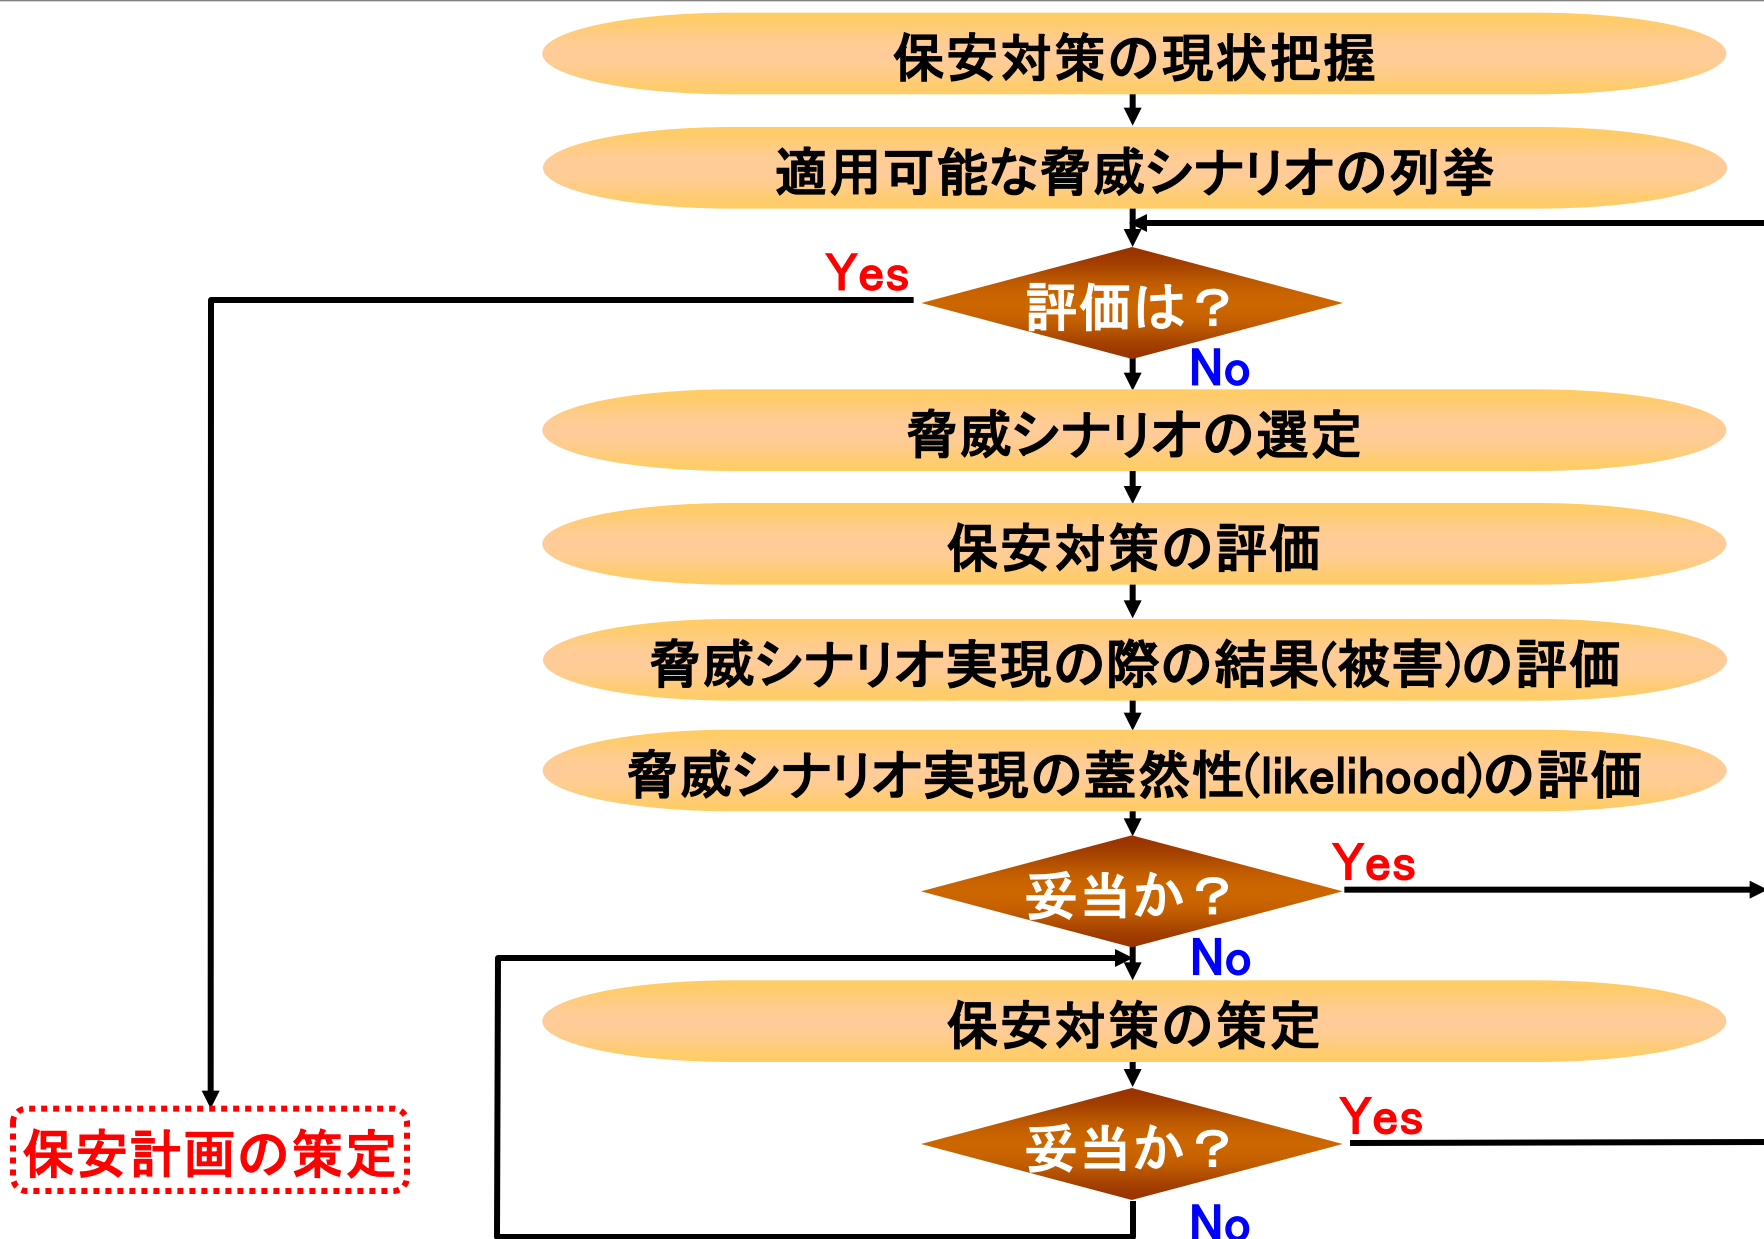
保安対策の現状把握

適用可能な脅威シナリオの列挙

Yes

評価は？

No

脅威シナリオの選定

保安対策の評価

脅威シナリオ実現の際の結果(被害)の評価

脅威シナリオ実現の蓋然性(likelihood)の評価

Yes

妥当か？

No

保安対策の策定

Yes

妥当か？

No

保安計画の策定